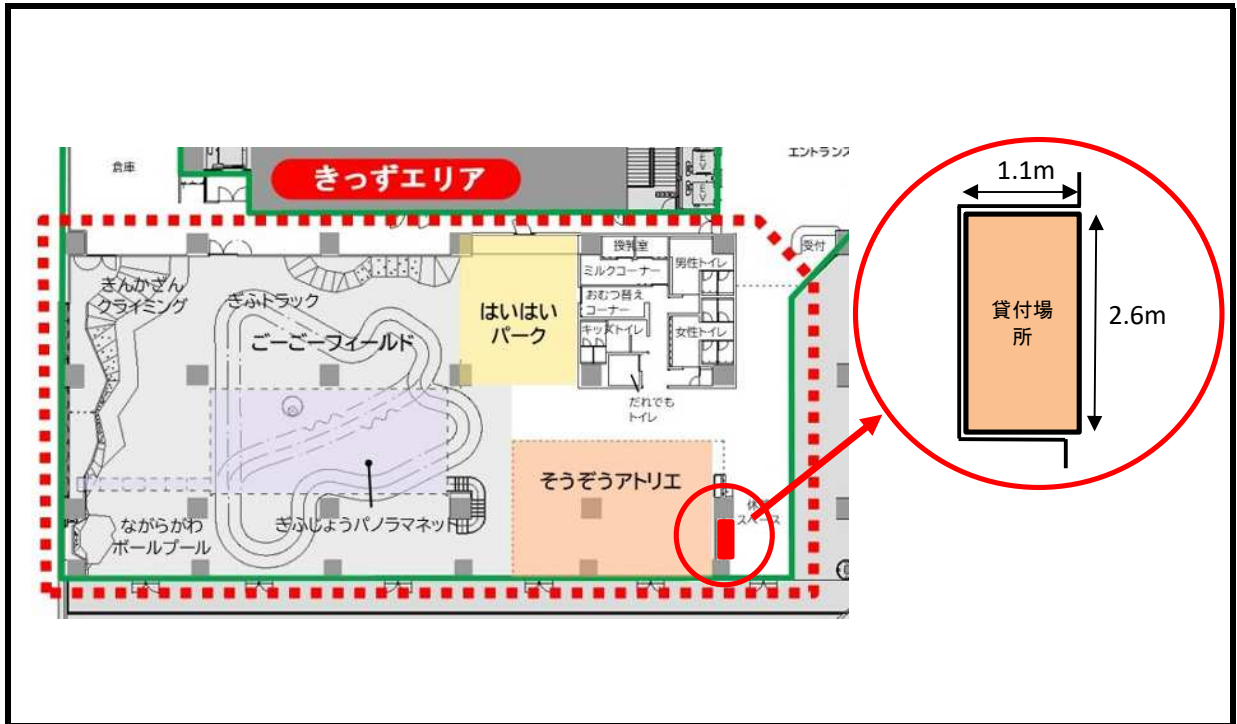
倉庫

きっずエリア

エントランス

受付

授乳室

ミルクコーナー

男性トイレ

おむつ替えコーナー

キッズトイレ

女性トイレ

だれでもトイレ

きんかざんクライミング

ぎふトラック

ごーごーフィールド

はいはいパーク

そうぞうアトリエ

ながらがわボールプール

ぎふしようパノラマネット

休憩スペース

1.1m

2.6m

貸付場所